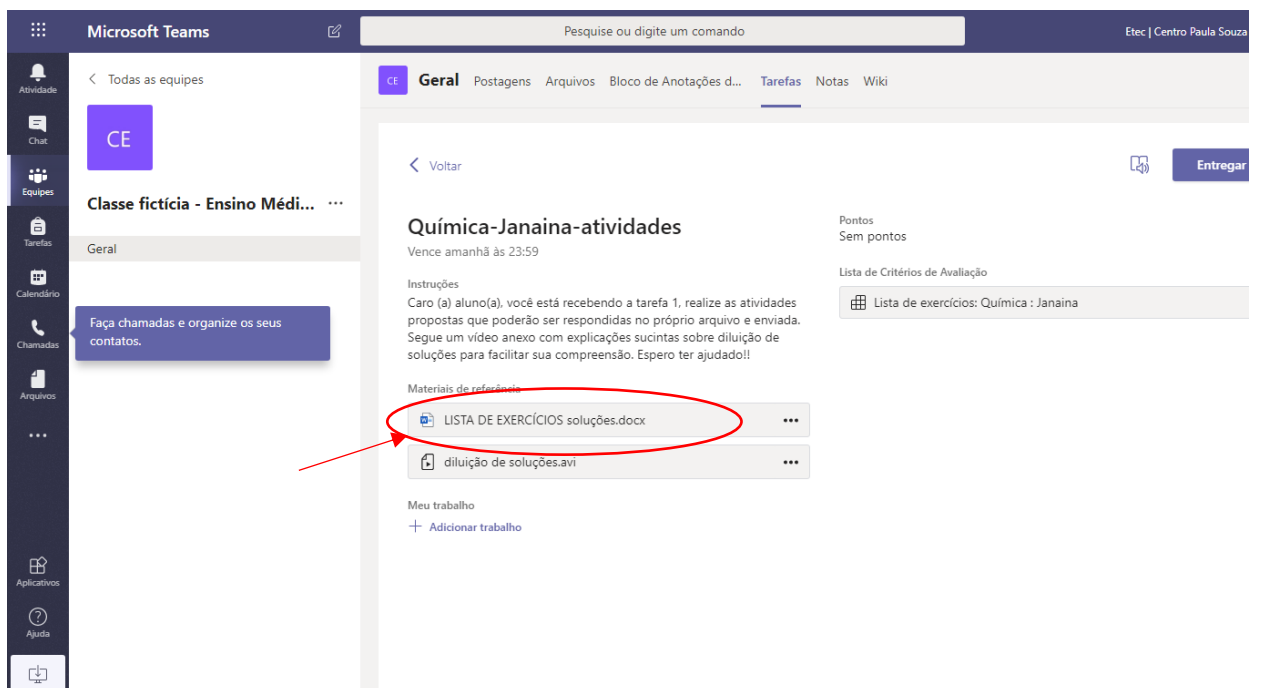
Microsoft Teams

Pesquise ou digite um comando

Etec | Centro Paula Souza

Atividade

Chat

Equipes

Tarefas

Calendário

Chamadas

Arquivos

...

Aplicativos

Ajuda

< Todas as equipes

CE

Classe fictícia - Ensino Médi... ...

Geral

Faça chamadas e organize os seus contatos.

CE Geral Postagens Arquivos Bloco de Anotações d... Tarefas Notas Wiki

< Voltar

Entregar

Química-Janaina-atividades

Vence amanhã às 23:59

Instruções

Caro (a) aluno(a), você está recebendo a tarefa 1, realize as atividades propostas que poderão ser respondidas no próprio arquivo e enviada. Segue um vídeo anexo com explicações sucintas sobre diluição de soluções para facilitar sua compreensão. Espero ter ajudado!!

Materiais de referência

LISTA DE EXERCÍCIOS soluções.docx ...

diluição de soluções.avi ...

Meu trabalho

+ Adicionar trabalho

Pontos

Sem pontos

Lista de Critérios de Avaliação

Lista de exercícios: Química : Janaina